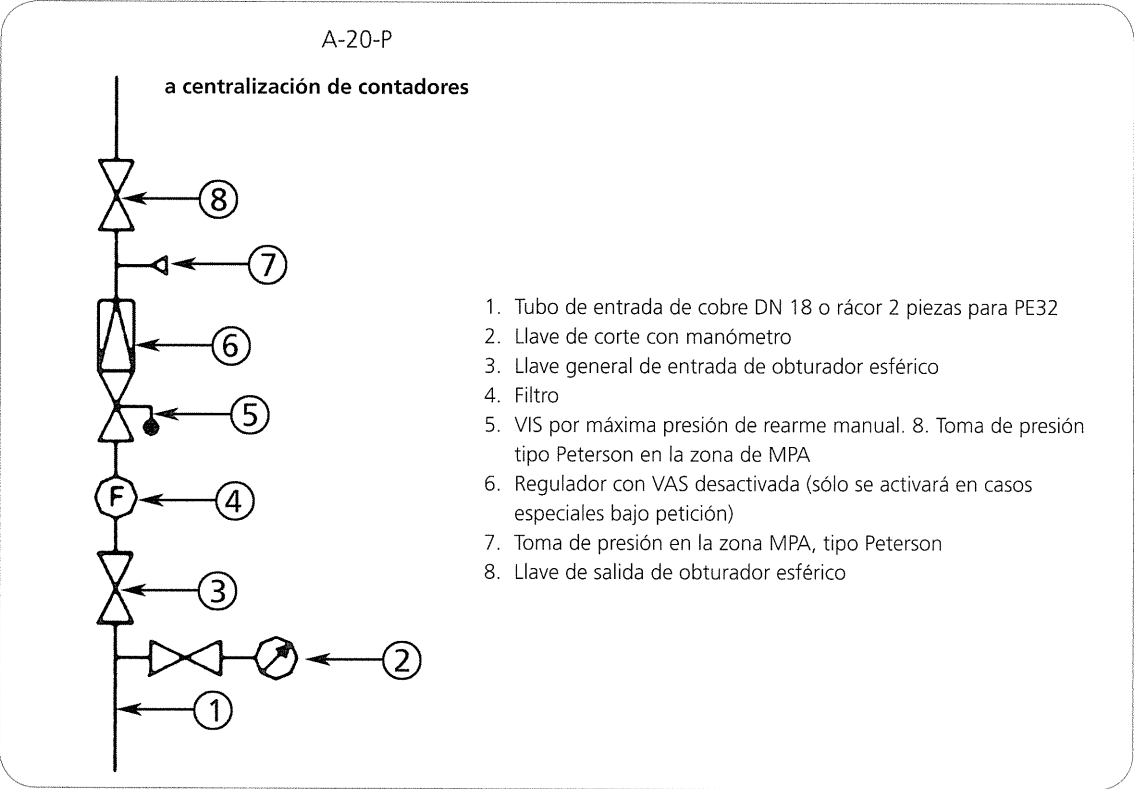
A-20-P

a centralización de contadores

8
7
6
5
F
4
3
2
1

1. Tubo de entrada de cobre DN 18 o rácor 2 piezas para PE32
2. Llave de corte con manómetro
3. Llave general de entrada de obturador esférico
4. Filtro
5. VIS por máxima presión de rearme manual. 8. Toma de presión tipo Peterson en la zona de MPA
6. Regulador con VAS desactivada (sólo se activará en casos especiales bajo petición)
7. Toma de presión en la zona MPA, tipo Peterson
8. Llave de salida de obturador esférico